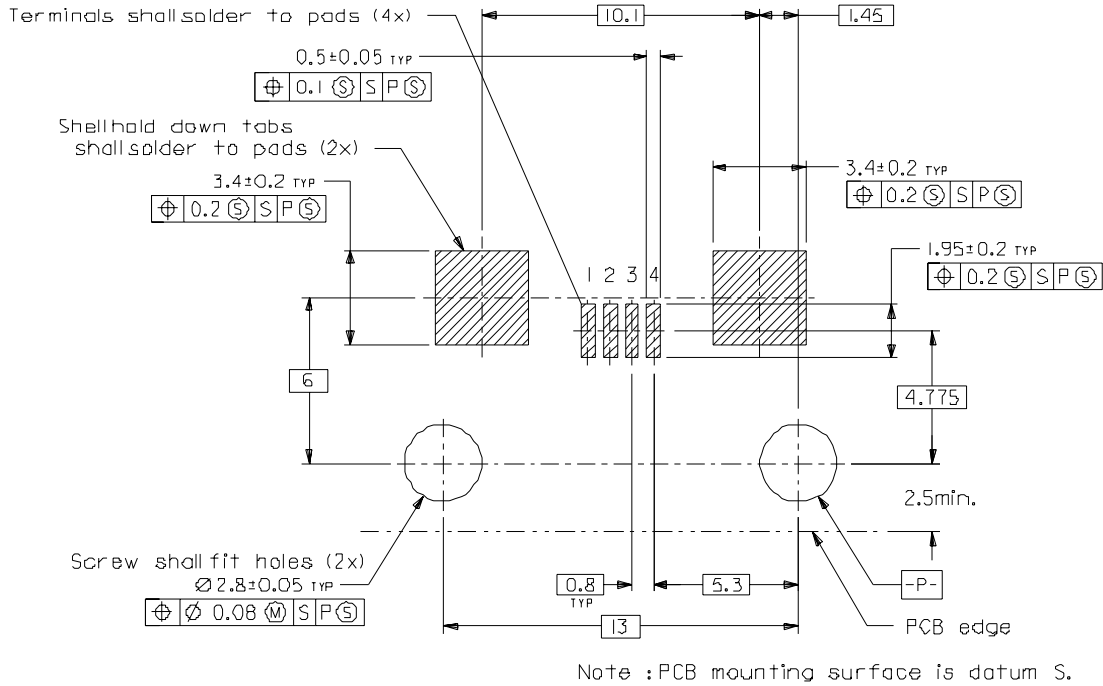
Terminals shallsolder to pads (4x)

10.1

1.45

0.5±0.05 TYP

$\oplus$ | 0.1 Ⓢ | S | P Ⓢ

Shellhold down tabs shallsolder to pads (2x)

3.4±0.2 TYP

$\oplus$ | 0.2 Ⓢ | S | P Ⓢ

3.4±0.2 TYP

$\oplus$ | 0.2 Ⓢ | S | P Ⓢ

1.95±0.2 TYP

$\oplus$ | 0.2 Ⓢ | S | P Ⓢ

1 2 3 4

6

4.775

2.5min.

Screw shall fit holes (2x)

Ø2.8±0.05 TYP

$\oplus$ | Ø 0.08 Ⓜ | S | P Ⓢ

0.8 TYP

5.3

-P-

13

PCB edge

Note : PCB mounting surface is datum S.